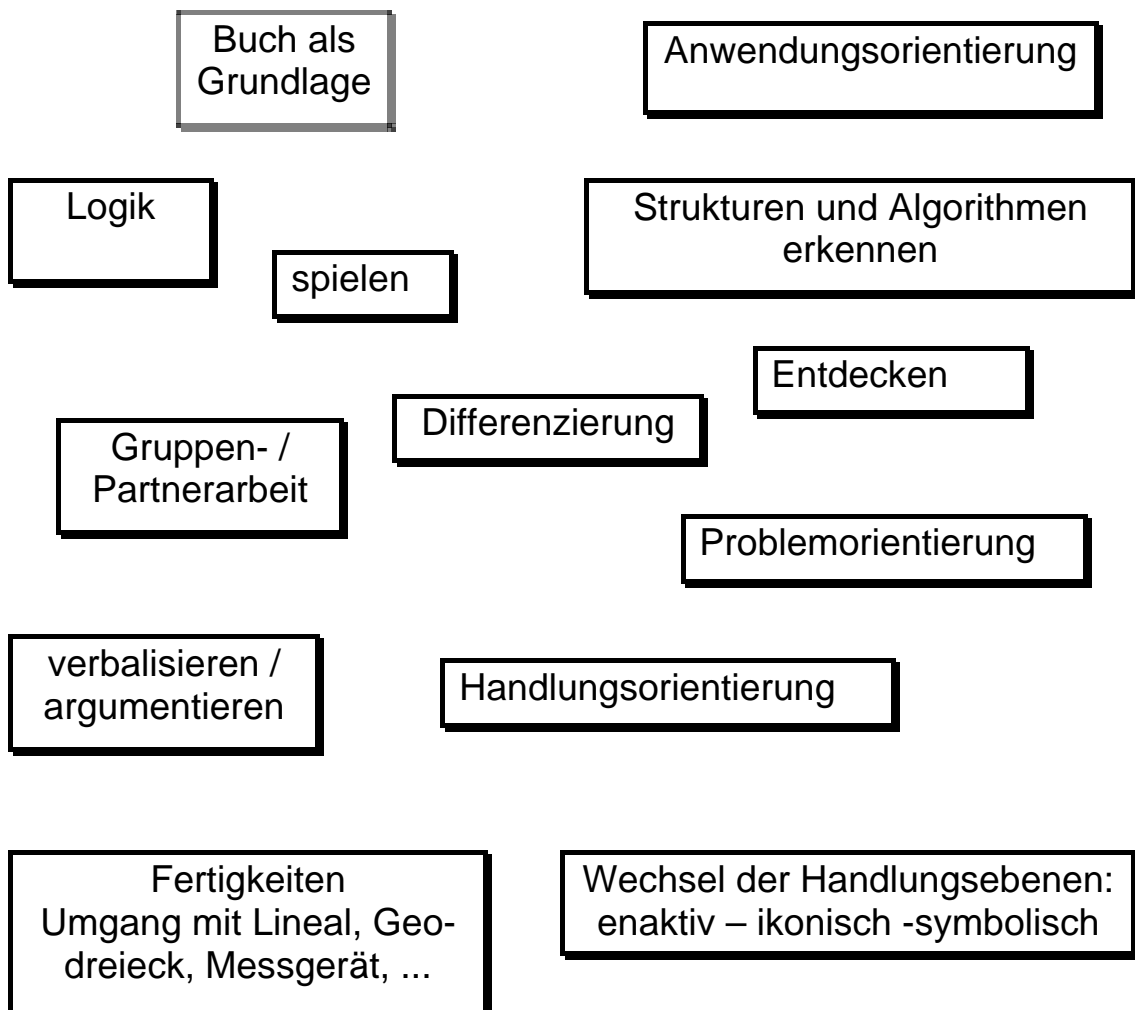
Buch als Grundlage

Anwendungsorientierung

Logik

spielen

Strukturen und Algorithmen erkennen

Entdecken

Differenzierung

Gruppen- / Partnerarbeit

Problemorientierung

verbalisieren / argumentieren

Handlungsorientierung

Fertigkeiten
Umgang mit Lineal, Geodreieck, Messgerät, ...

Wechsel der Handlungsebenen: enaktiv – ikonisch -symbolisch